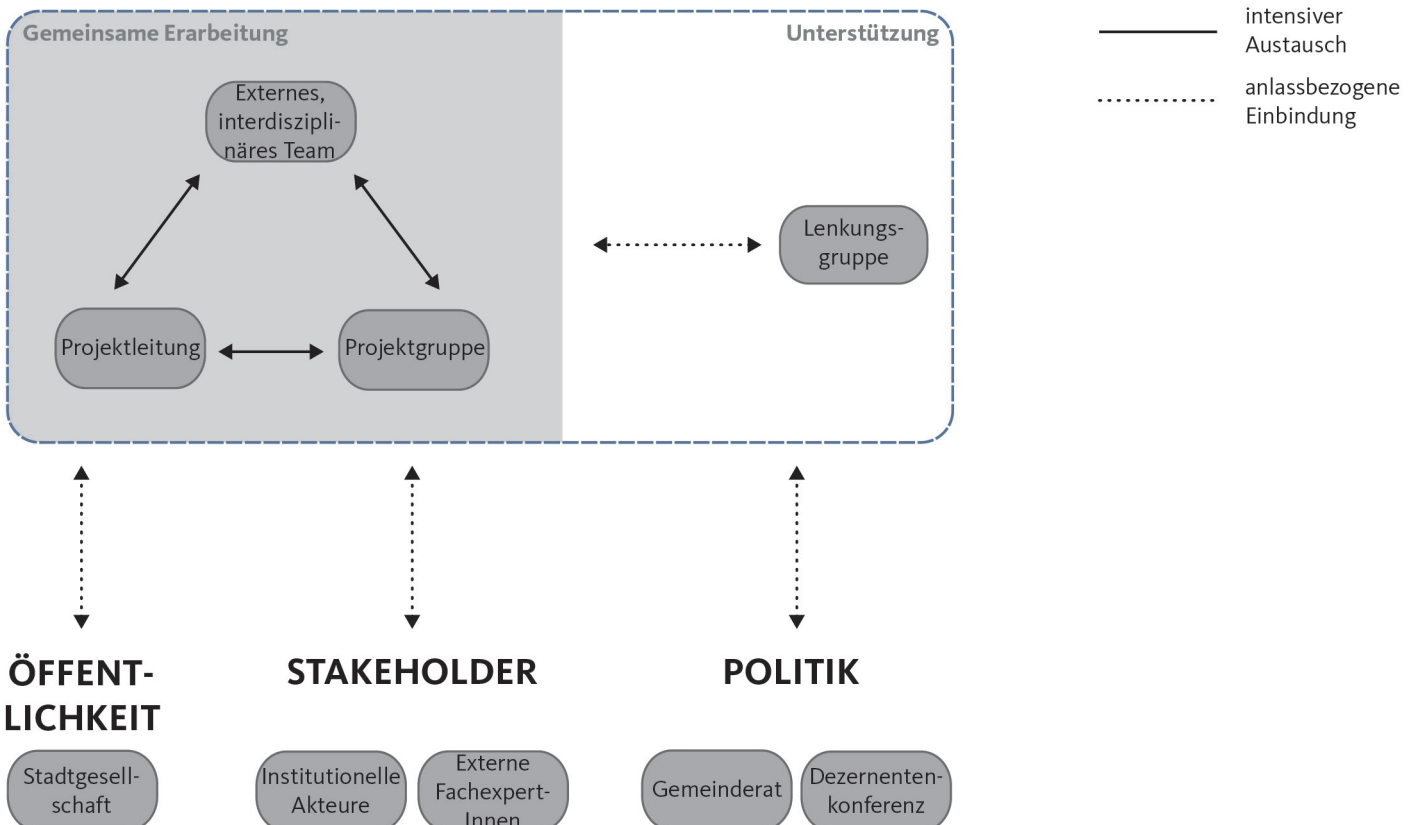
Gemeinsame Erarbeitung

Unterstützung

intensiver Austausch

anlassbezogene Einbindung

Externes, interdisziplinäres Team

Lenkungsgruppe

Projektleitung

Projektgruppe

ÖFFENTLICHKEIT

STAKEHOLDER

POLITIK

Stadtgesellschaft

Institutionelle Akteure

Externe Fachexpert-Innen

Gemeinderat

Dezernentenkonferenz